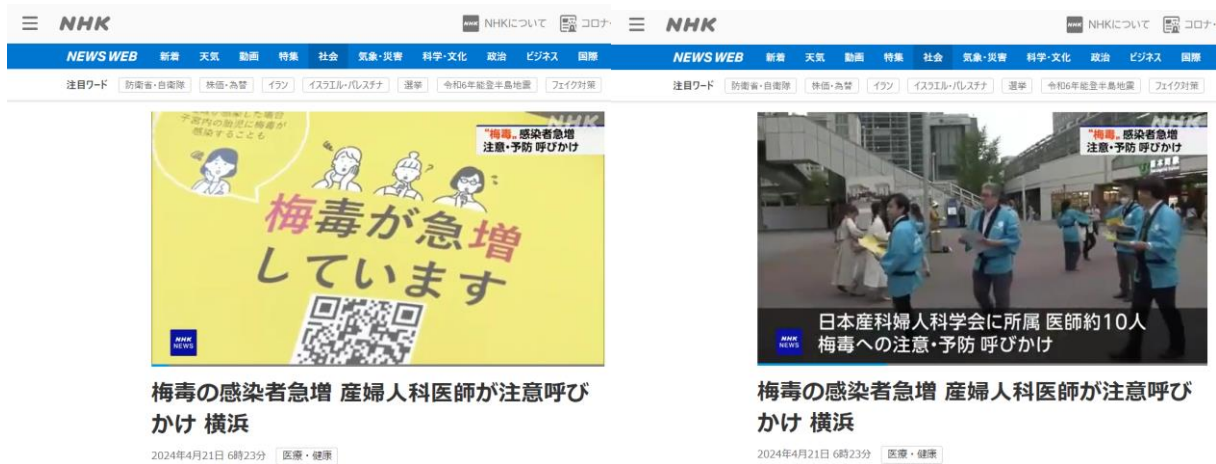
NHK

NHKについて コロナ

NEWS WEB 新着 天気 動画 特集 社会 気象・災害 科学・文化 政治 ビジネス 国際

注目ワード 防衛省・自衛隊 株価・為替 イラン イスラエル・パレスチナ 選挙 令和6年能登半島地震 フェイク対策

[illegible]した場合 子宮内の胎児に梅毒が感染することも

NHK

"梅毒" 感染者急増 注意・予防 呼びかけ

梅毒が急増しています

NHK NEWS

梅毒の感染者急増 産婦人科医師が注意呼びかけ 横浜

2024年4月21日 6時23分 医療・健康

NHK

NHKについて コロナ

NEWS WEB 新着 天気 動画 特集 社会 気象・災害 科学・文化 政治 ビジネス 国際

注目ワード 防衛省・自衛隊 株価・為替 イラン イスラエル・パレスチナ 選挙 令和6年能登半島地震 フェイク対策

NHK

"梅毒" 感染者急増 注意・予防 呼びかけ

NHK NEWS

日本産科婦人科学会に所属 医師約10人 梅毒への注意・予防 呼びかけ

梅毒の感染者急増 産婦人科医師が注意呼びかけ 横浜

2024年4月21日 6時23分 医療・健康